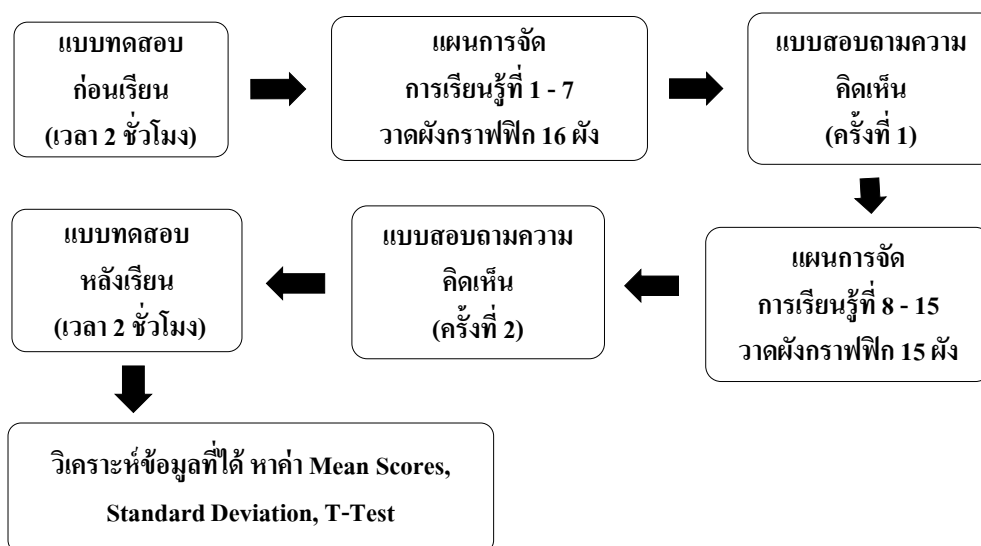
แบบทดสอบ
ก่อนเรียน
(เวลา 2 ชั่วโมง)

แผนการจัด
การเรียนรู้ที่ 1 - 7
วาดผังกราฟฟิก 16 ผัง

แบบสอบถามความ
คิดเห็น
(ครั้งที่ 1)

แผนการจัด
การเรียนรู้ที่ 8 - 15
วาดผังกราฟฟิก 15 ผัง

แบบสอบถามความ
คิดเห็น
(ครั้งที่ 2)

แบบทดสอบ
หลังเรียน
(เวลา 2 ชั่วโมง)

วิเคราะห์ข้อมูลที่ได้ หาค่า Mean Scores,
Standard Deviation, T-Test